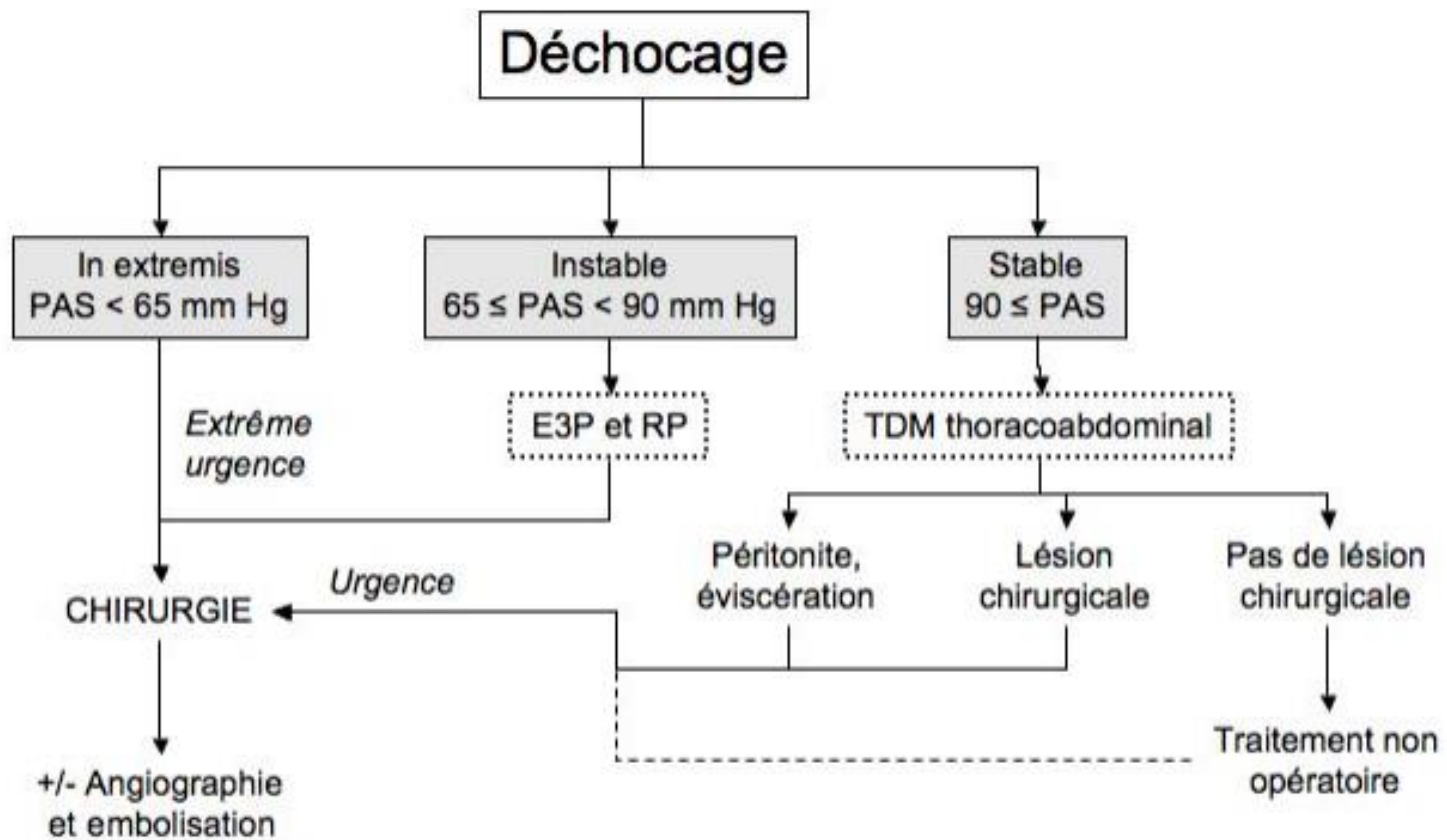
Déchocage

In extremis
PAS < 65 mm Hg

Instable
65 ≤ PAS < 90 mm Hg

Stable
90 ≤ PAS

Extrême urgence

E3P et RP

TDM thoracoabdominal

Péritonite, éviscération

Lésion chirurgicale

Pas de lésion chirurgicale

Urgence

CHIRURGIE

Traitement non opératoire

+/- Angiographie et embolisation